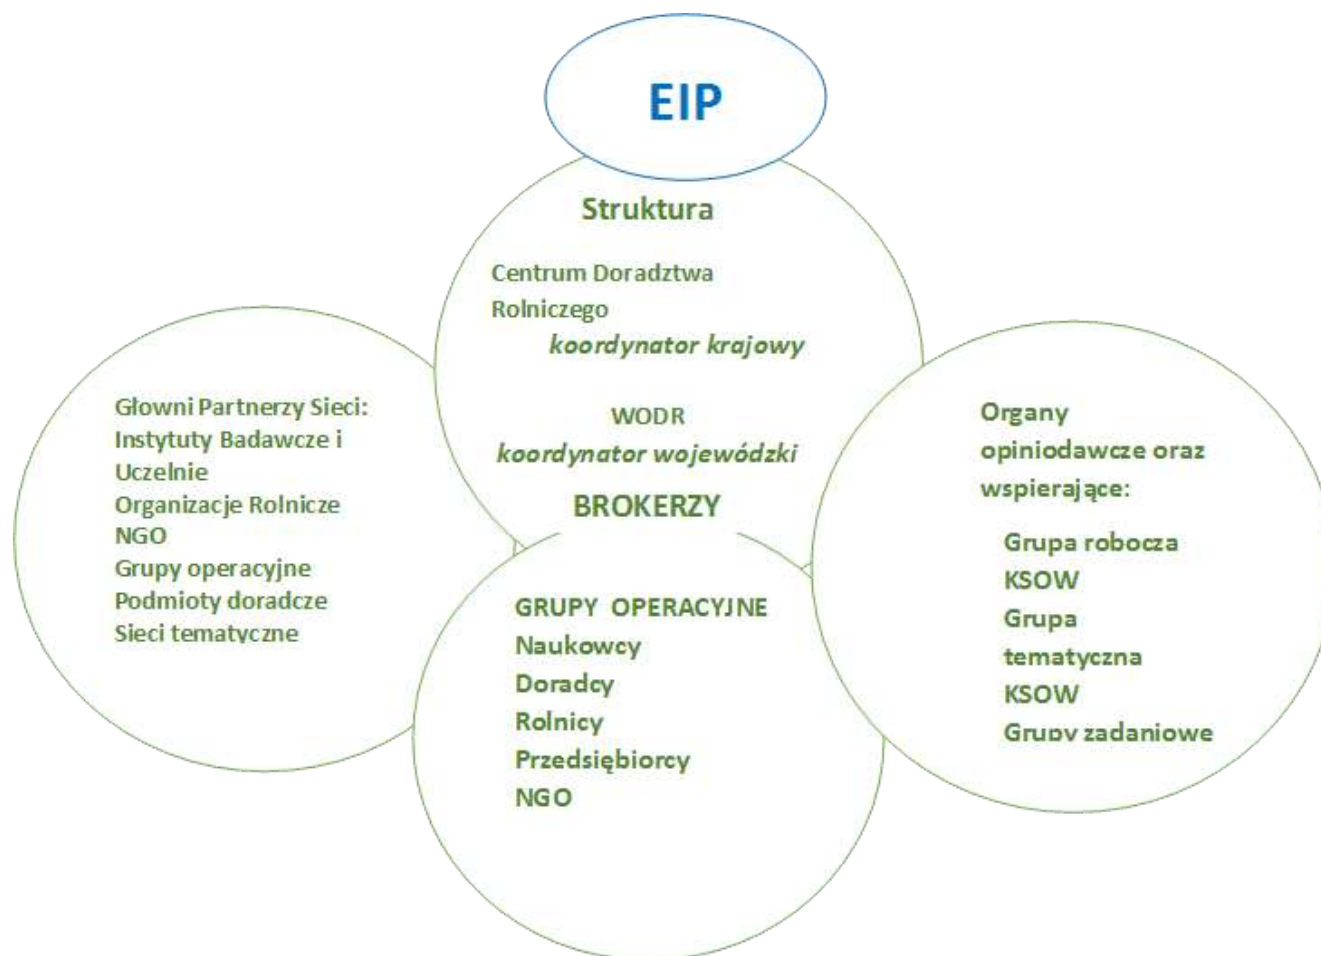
EIP

Struktura

Centrum Doradztwa Rolniczego
koordynator krajowy

WODR
koordynator wojewódzki

BROKERZY

Głowni Partnerzy Sieci:
Instytuty Badawcze i Uczelnie
Organizacje Rolnicze
NGO
Grupy operacyjne
Podmioty doradcze
Sieci tematyczne

Organy opiniodawcze oraz wspierające:

Grupa robocza KSOW
Grupa tematyczna KSOW
Grupy zadaniowe

GRUPY OPERACYJNE
Naukowcy
Doradcy
Rolnicy
Przedsiębiorcy
NGO